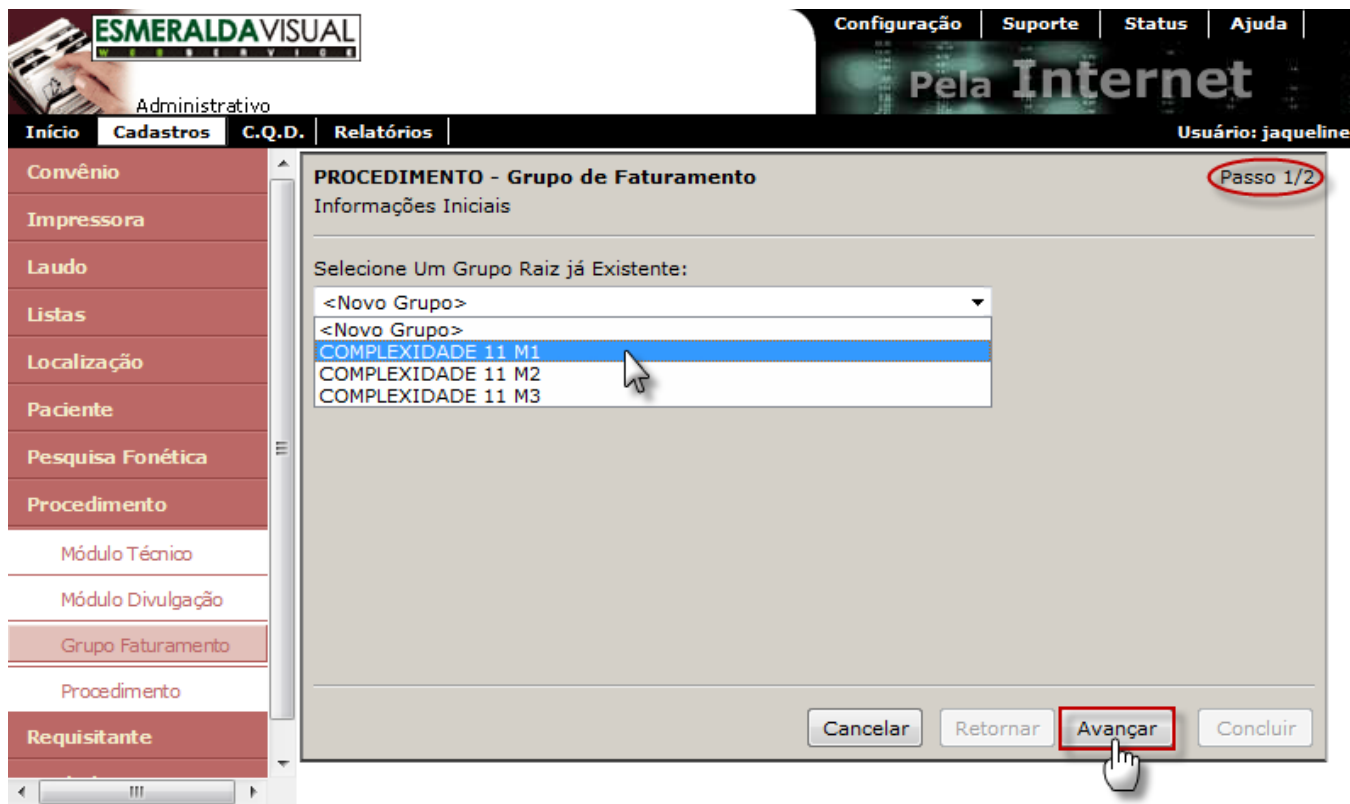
ESMERALDAVISUAL
WEB SERVICE
Administrativo

Configuração | Suporte | Status | Ajuda

Pela Internet

Início | Cadastros | C.Q.D. | Relatórios

Usuário: jaqueline

Convênio
Impressora
Laudo
Listas
Localização
Paciente
Pesquisa Fonética
Procedimento
Módulo Técnico
Módulo Divulgação
Grupo Faturamento
Procedimento
Requisitante

PROCEDIMENTO - Grupo de Faturamento
Informações Iniciais

Passo 1/2

Selecione Um Grupo Raiz já Existente:

<Novo Grupo>
<Novo Grupo>
COMPLEXIDADE 11 M1
COMPLEXIDADE 11 M2
COMPLEXIDADE 11 M3

Cancelar | Retornar | Avançar | Concluir